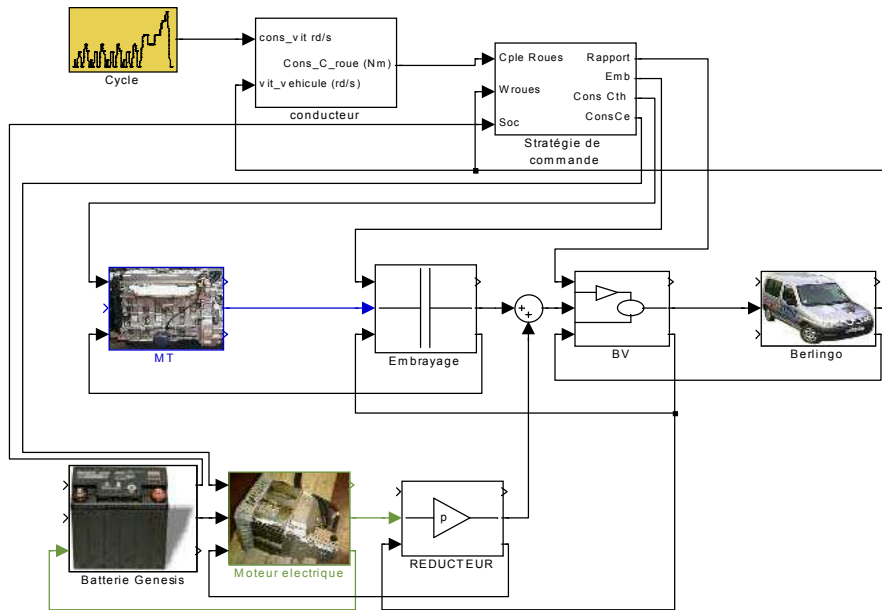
Cycle

cons_vit rd/s
Cons_C_roue (Nm)
vit_vehicule (rd/s)
conducteur

Cple Roues
Wroues
Soc
Rapport
Emb
Cons Cth
ConsCe
Stratégie de commande

MT

Embrayage

BV

Berlingo

Batterie Genesis

Moteur electrique

p
REDUCTEUR